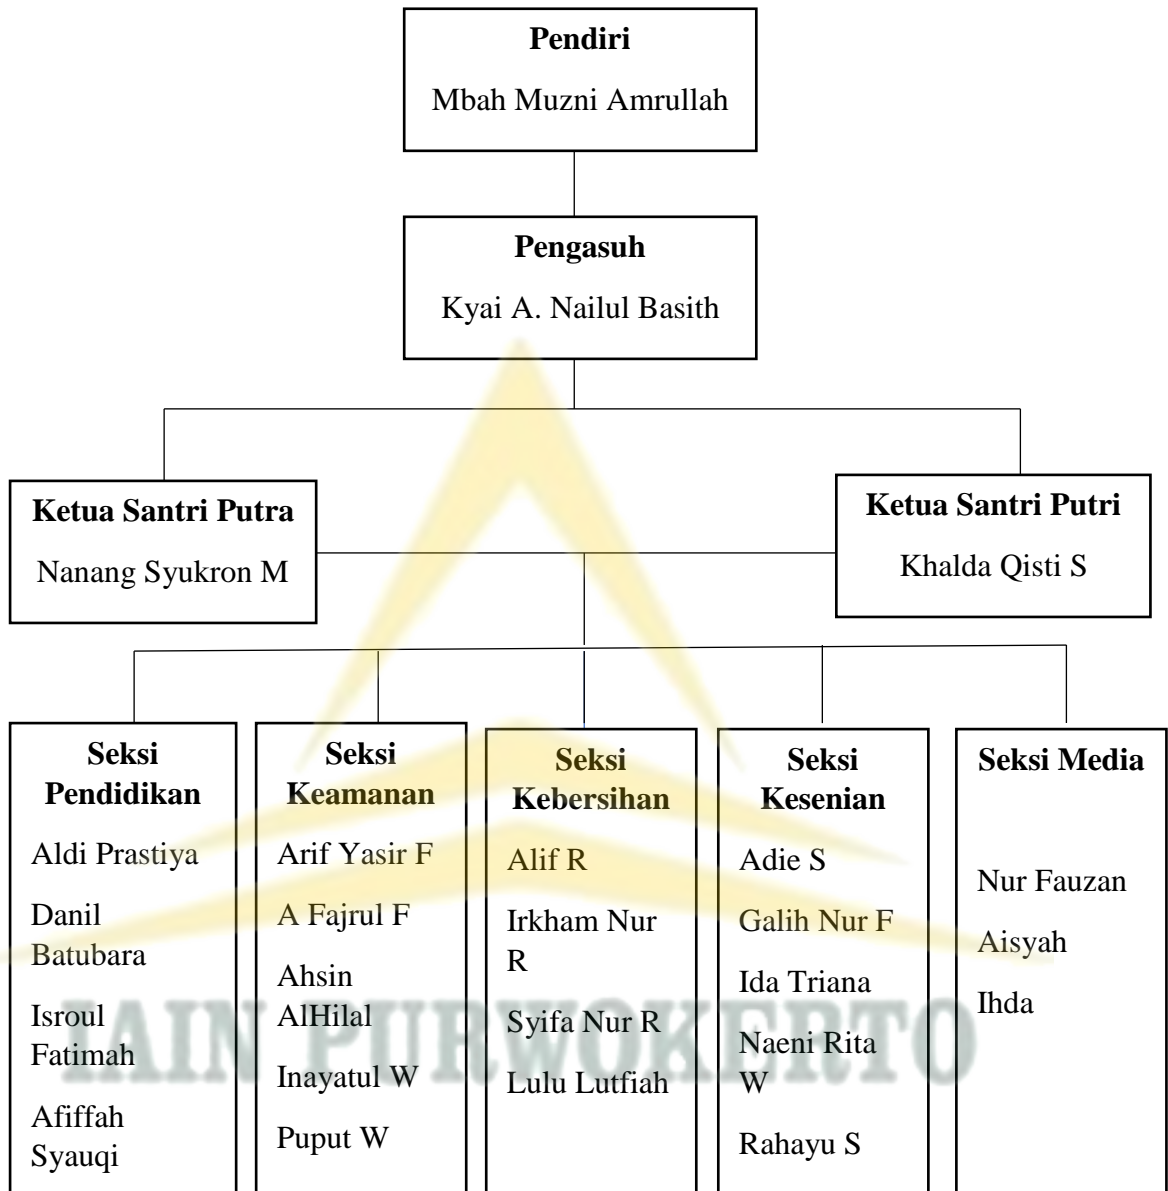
**Pendiri**
Mbah Muzni Amrullah

**Pengasuh**
Kyai A. Nailul Basith

**Ketua Santri Putra**
Nanang Syukron M

**Ketua Santri Putri**
Khalda Qisti S

**Seksi Pendidikan**
Aldi Prastiya
Danil Batubara
Isroul Fatimah
Afiffah Syauqi

**Seksi Keamanan**
Arif Yasir F
A Fajrul F
Ahsin AlHilal
Inayatul W
Puput W

**Seksi Kebersihan**
Alif R
Irkham Nur R
Syifa Nur R
Lulu Lutfiah

**Seksi Kesenian**
Adie S
Galih Nur F
Ida Triana
Naeni Rita W
Rahayu S

**Seksi Media**
Nur Fauzan
Aisyah
Ihda

IAIN PURWOKERTO